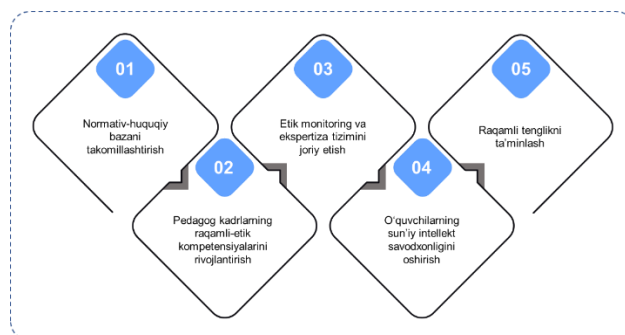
01

Normativ-huquqiy bazani takomillashtirish

02

Pedagog kadrlarning raqamli-etik kompetensiyalarini rivojlantirish

03

Etik monitoring va ekspertiza tizimini joriy etish

04

O'quvchilarning sun'iy intellekt savodxonligini oshirish

05

Raqamli tenglikni ta'minlash